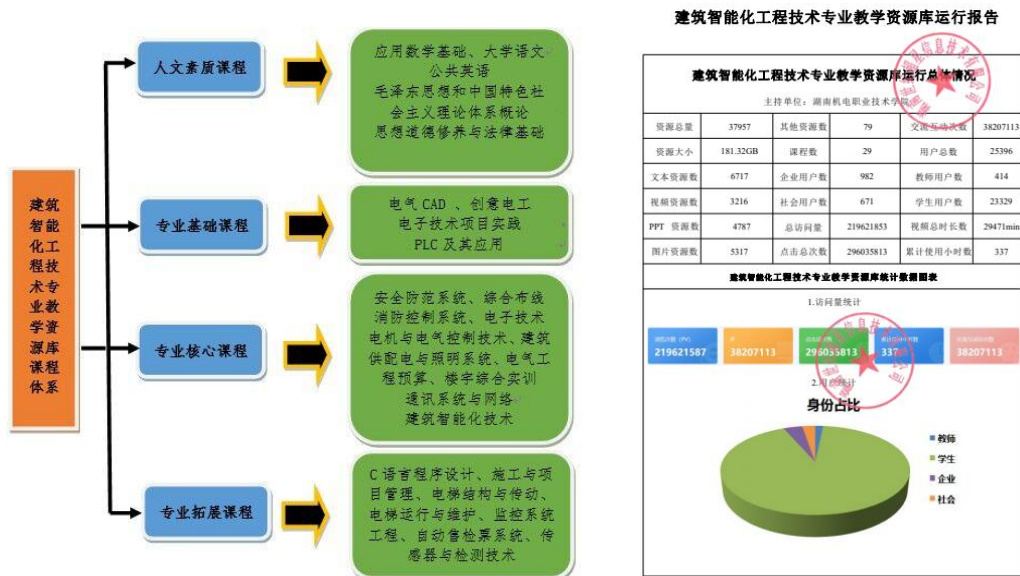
建筑智能化工程技术专业教学资源库课程体系

人文素质课程

应用数学基础、大学语文
公共英语
毛泽东思想和中国特色社会主义理论体系概论
思想道德修养与法律基础

专业基础课程

电气 CAD 、创意电工
电子技术项目实践
PLC 及其应用

专业核心课程

安全防范系统、综合布线
消防控制系统、电子技术
电机与电气控制技术、建筑供配电与照明系统、电气工程预算、楼宇综合实训
通讯系统与网络
建筑智能化技术

专业拓展课程

C 语言程序设计、施工与项目管理、电梯结构与传动、电梯运行与维护、监控系统工程、自动售检票系统、传感器与检测技术

建筑智能化工程技术专业教学资源库运行报告

建筑智能化工程技术专业教学资源库运行总体情况

主持单位：湖南机电职业技术学院

| 资源总量 | 37957 | 其他资源数 | 79 | 交流互动次数 | 38207113 |
|---|---|---|---|---|---|
| 资源大小 | 181.32GB | 课程数 | 29 | 用户总数 | 25396 |
| 文本资源数 | 6717 | 企业用户数 | 982 | 教师用户数 | 414 |
| 视频资源数 | 3216 | 社会用户数 | 671 | 学生用户数 | 23329 |
| PPT 资源数 | 4787 | 总访问量 | 219621853 | 视频总时长数 | 29471min |
| 图片资源数 | 5317 | 点击总次数 | 296035813 | 累计使用小时数 | 337 |

建筑智能化工程技术专业教学资源库统计数据图表

1.访问量统计

219621587
38207113
296035813
337
38207113

2.用户统计

身份占比

教师
学生
企业
社会